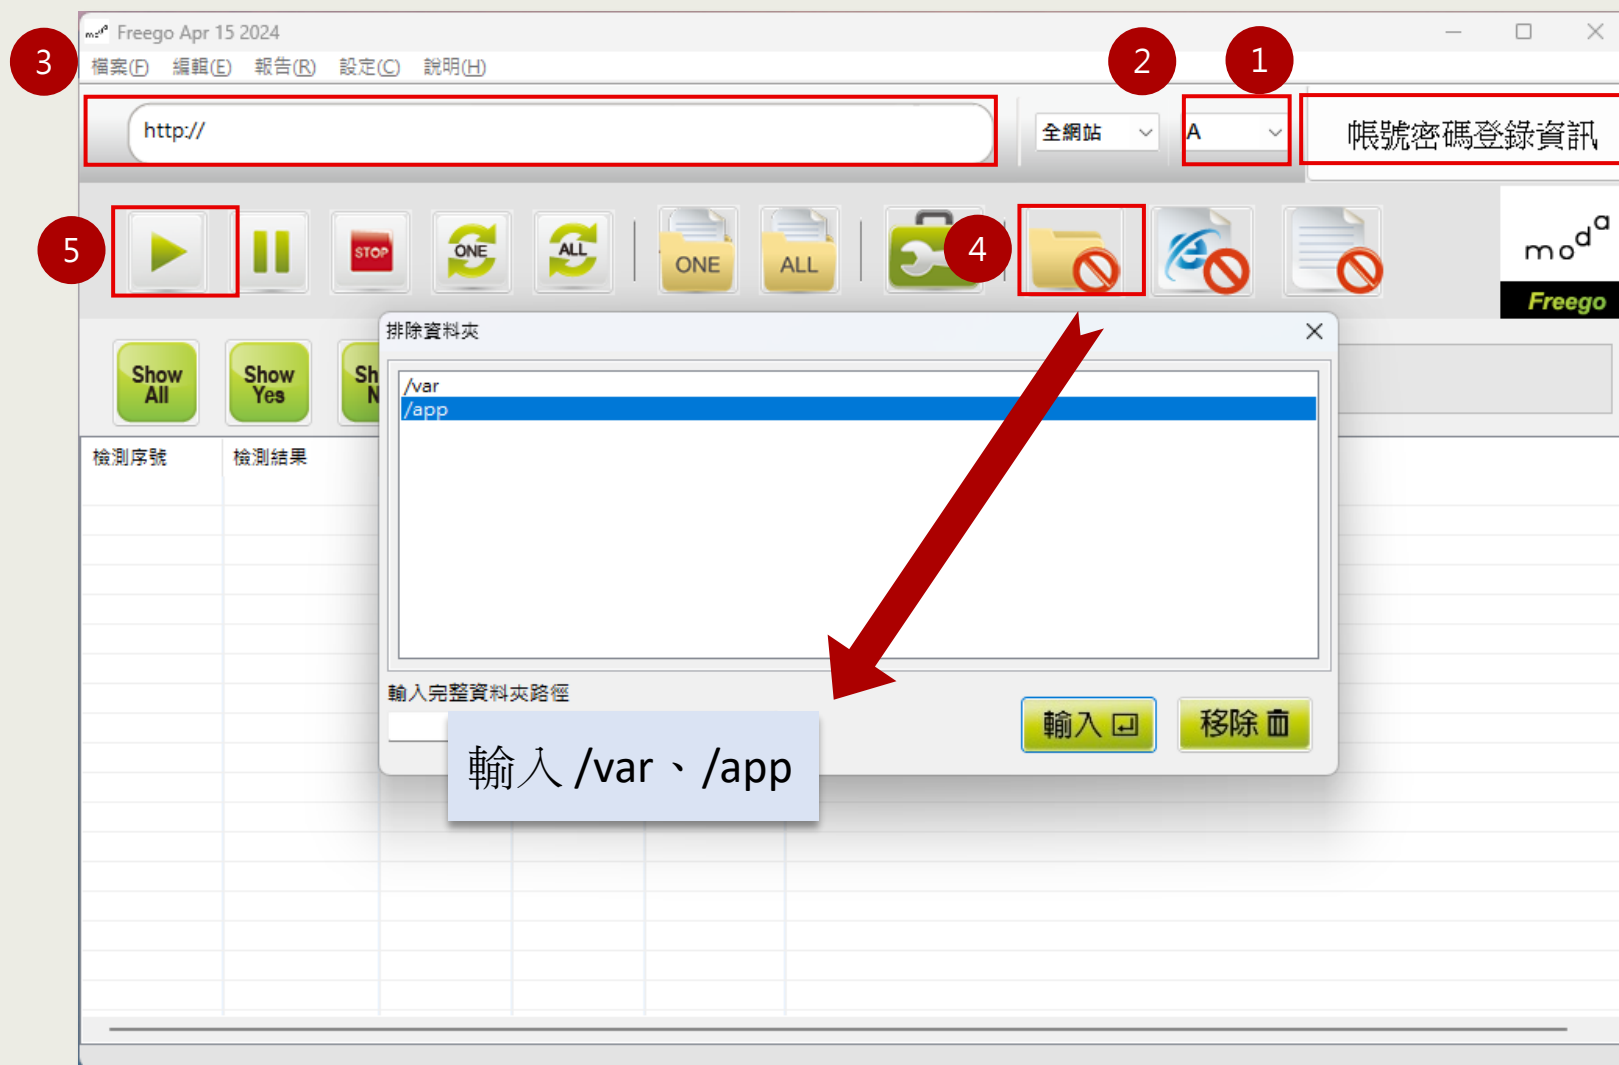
Freego Apr 15 2024
3
2
1
檔案(F) 編輯(E) 報告(R) 設定(C) 說明(H)
http://
全網站
A
帳號密碼登錄資訊
5
STOP
ONE
ALL
ONE
ALL
4
moda
Freego
Show All
Show Yes
Sh N
排除資料夾
/var
/app
檢測序號
檢測結果
輸入完整資料夾路徑
輸入 /var、/app
輸入
移除